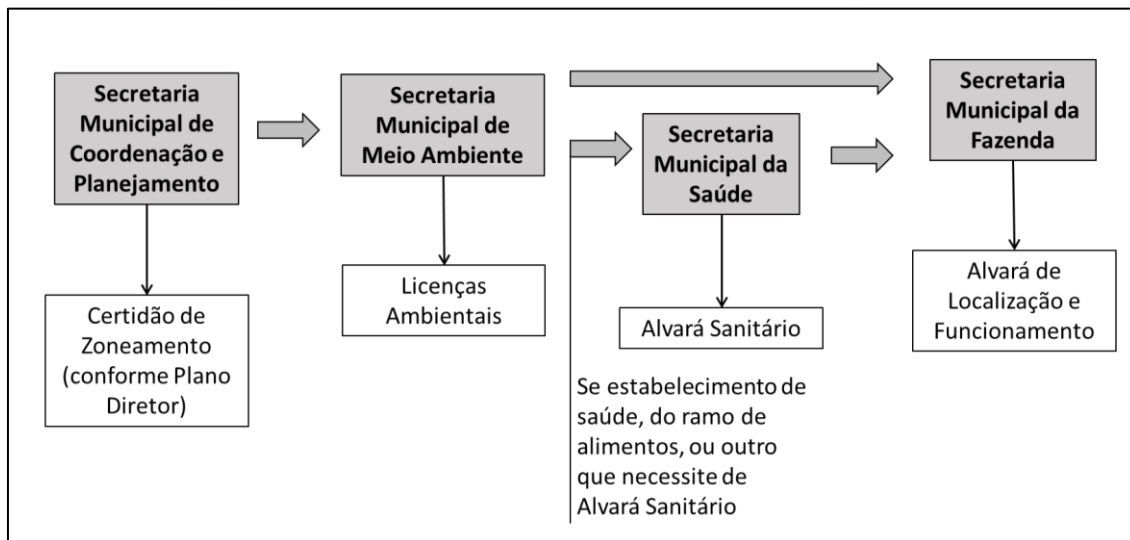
Secretaria Municipal de Coordenação e Planejamento

Certidão de Zoneamento (conforme Plano Diretor)

Secretaria Municipal de Meio Ambiente

Licenças Ambientais

Secretaria Municipal da Saúde

Alvará Sanitário

Se estabelecimento de saúde, do ramo de alimentos, ou outro que necessite de Alvará Sanitário

Secretaria Municipal da Fazenda

Alvará de Localização e Funcionamento